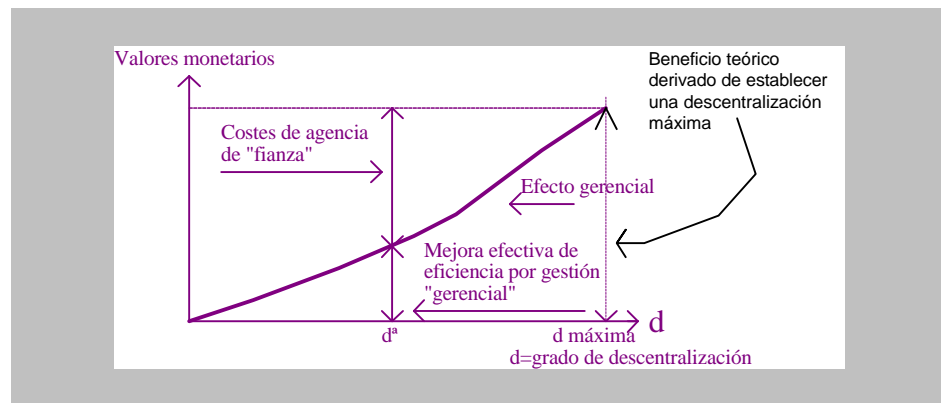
Valores monetarios

Beneficio teórico derivado de establecer una descentralización máxima

Costes de agencia de "fianza"

Efecto gerencial

Mejora efectiva de eficiencia por gestión "gerencial"

d

dª

d máxima

d=grado de descentralización